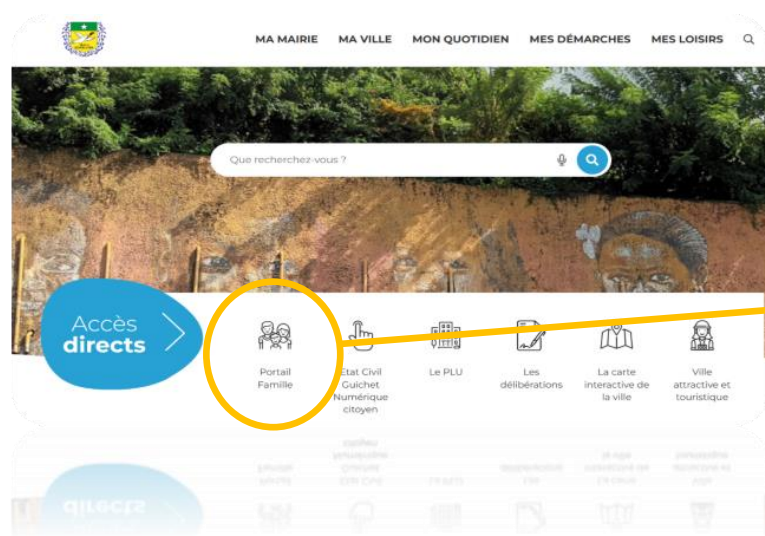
MA MAIRIE MA VILLE MON QUOTIDIEN MES DÉMARCHES MES LOISIRS

Que recherchez-vous ?

Accès directs

Portail Famille

Etat Civil Guichet Numérique citoyen

Le PLU

Les délibérations

La carte interactive de la ville

Ville attractive et touristique